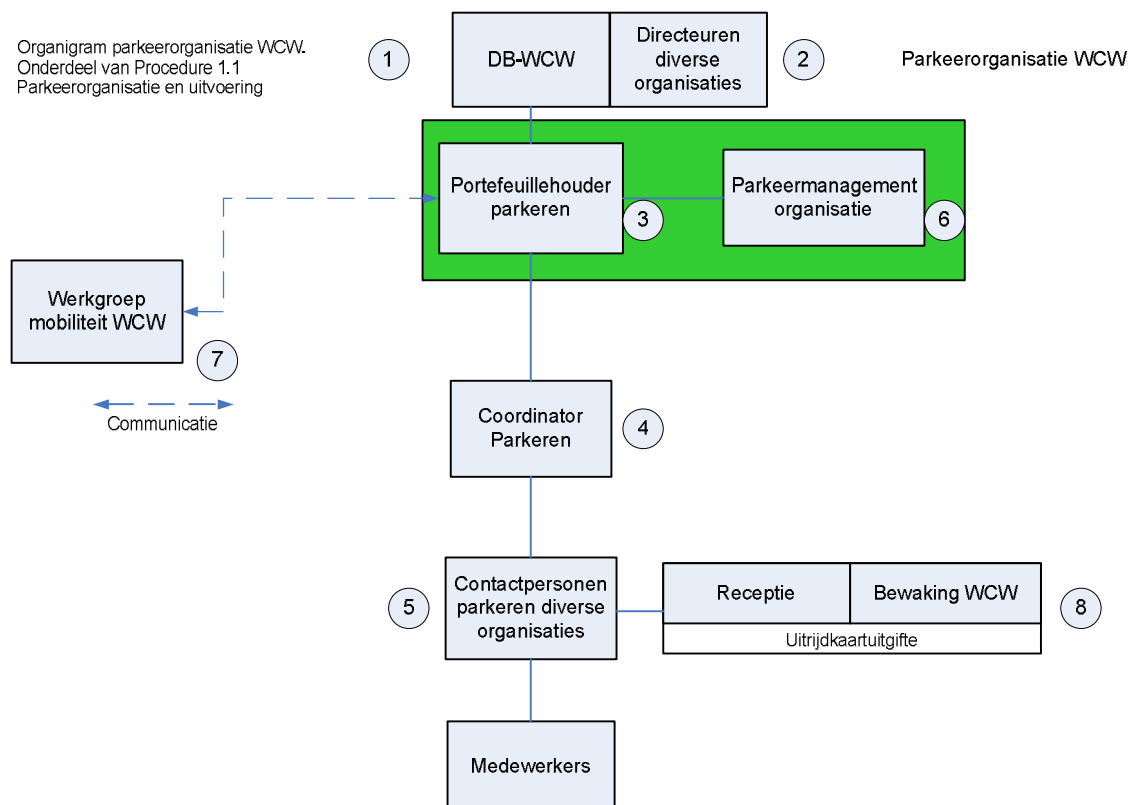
Organigram parkeerorganisatie WCW.
Onderdeel van Procedure 1.1
Parkeerorganisatie en uitvoering

1

DB-WCW

Directeuren diverse organisaties

2

Parkeerorganisatie WCW

Portefeuillehouder parkeren

3

Parkeermanagement organisatie

6

Werkgroep mobiliteit WCW

7

Communicatie

Coordinator Parkeren

4

Contactpersonen parkeren diverse organisaties

5

Receptie

Bewaking WCW

8

Uitrijdkaartuitgifte

Medewerkers